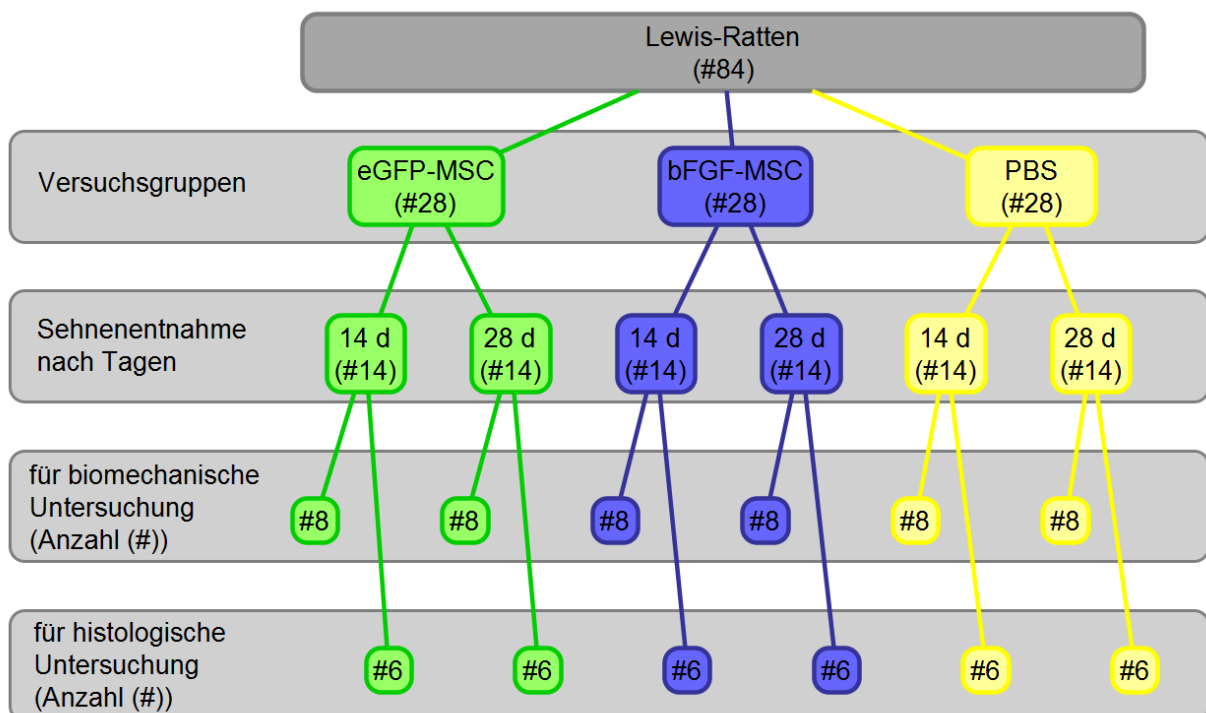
Lewis-Ratten
(#84)

Versuchsgruppen

eGFP-MSC
(#28)

bFGF-MSC
(#28)

PBS
(#28)

Sehnenentnahme nach Tagen

14 d
(#14)

28 d
(#14)

14 d
(#14)

28 d
(#14)

14 d
(#14)

28 d
(#14)

für biomechanische Untersuchung (Anzahl (#))

#8

#8

#8

#8

#8

#8

für histologische Untersuchung (Anzahl (#))

#6

#6

#6

#6

#6

#6